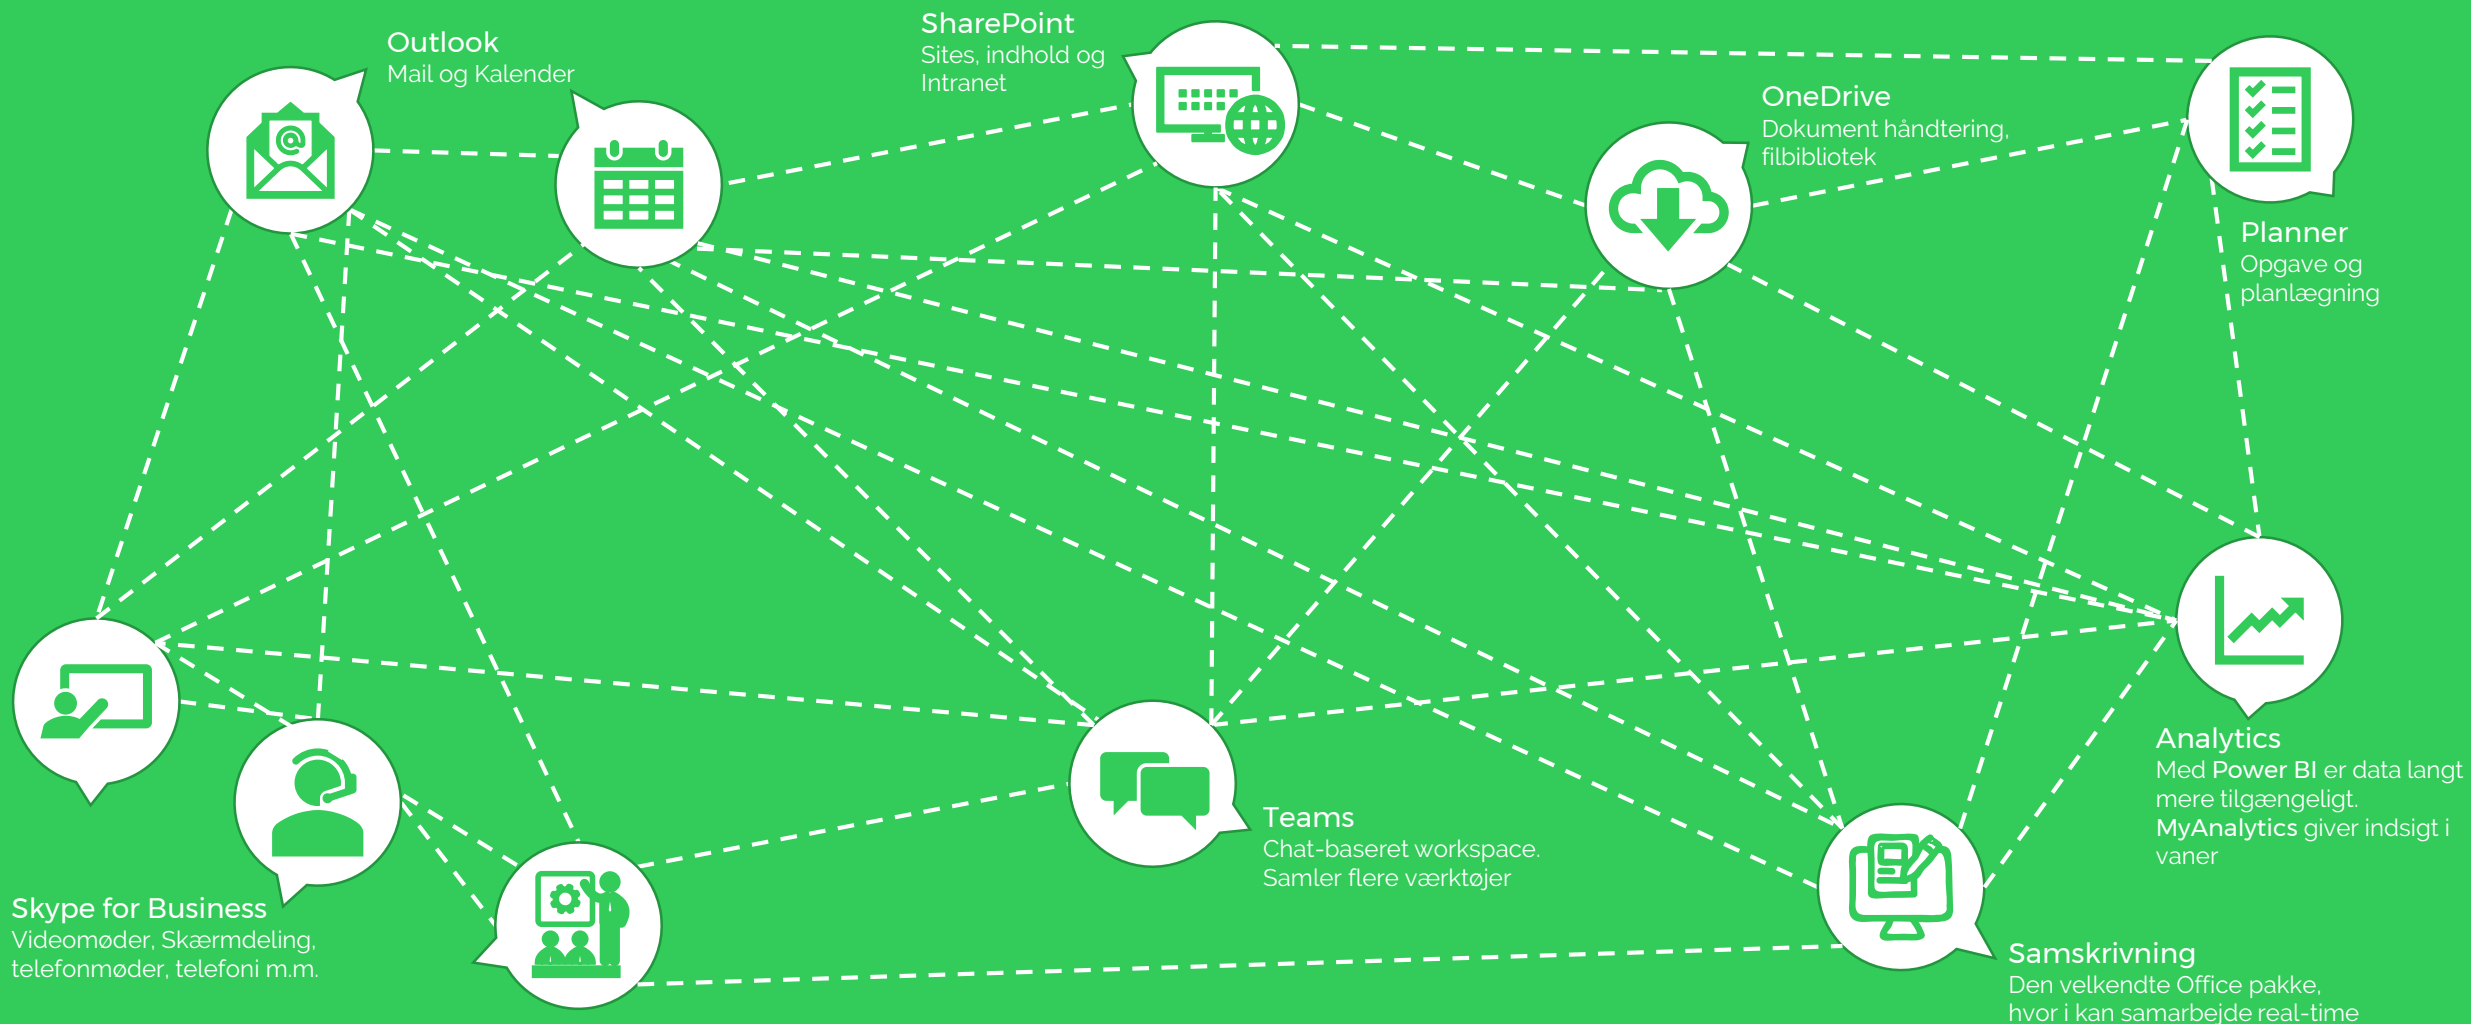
Outlook
Mail og Kalender

SharePoint
Sites, indhold og Intranet

OneDrive
Dokument håndtering, filbibliotek

Planner
Opgave og planlægning

Analytics
Med Power BI er data langt mere tilgængeligt.
MyAnalytics giver indsigt i vaner

Teams
Chat-baseret workspace.
Samler flere værktøjer

Skype for Business
Videomøder, Skærmdeling, telefonmøder, telefoni m.m.

Samskrivning
Den velkendte Office pakke, hvor i kan samarbejde real-time